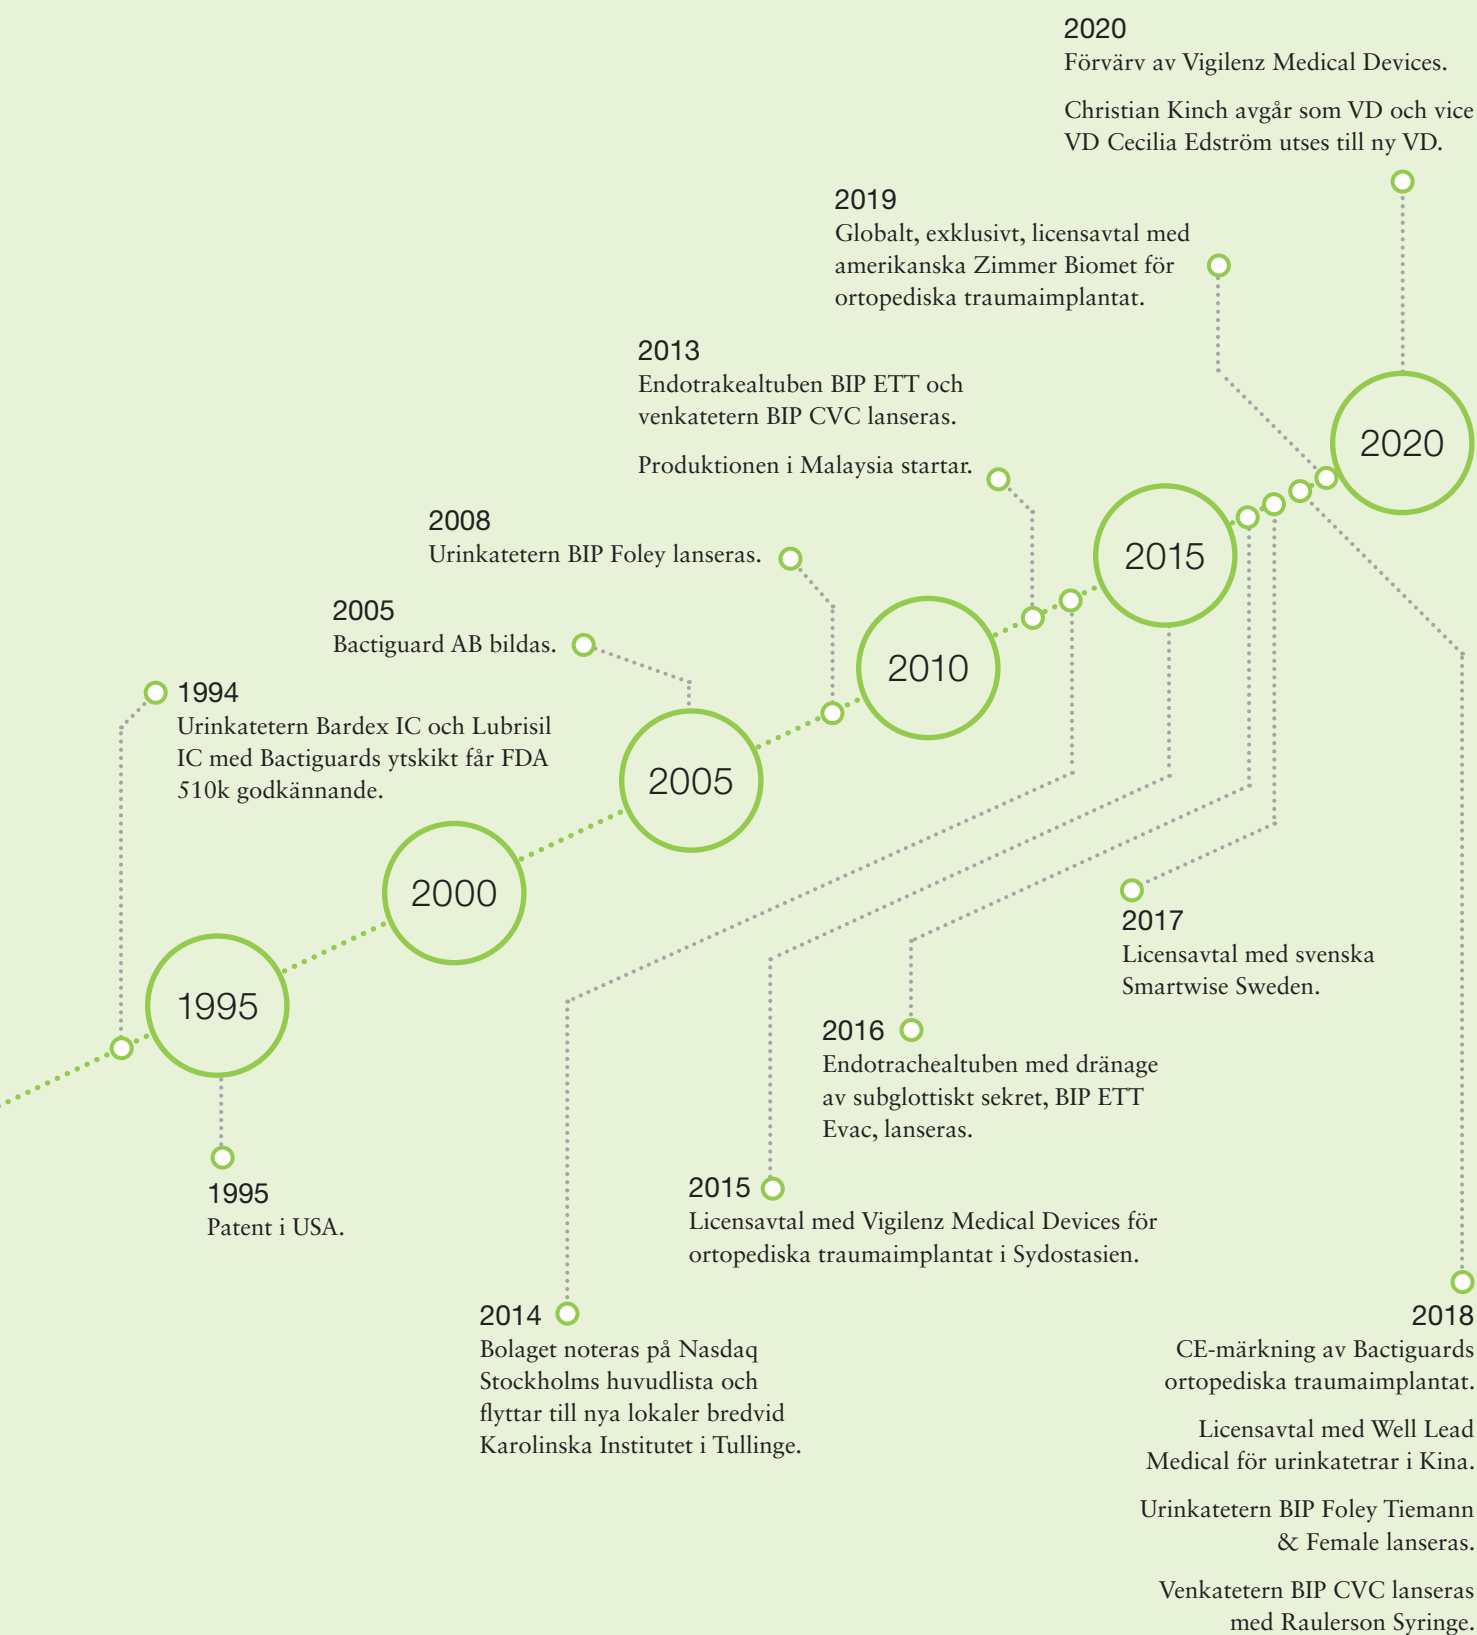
2020
Förvärv av Vigilenz Medical Devices.

Christian Kinch avgår som VD och vice VD Cecilia Edström utses till ny VD.

2019
Globalt, exklusivt, licensavtal med amerikanska Zimmer Biomet för ortopediska traumaimplantat.

2013
Endotrakealtuben BIP ETT och venkatetern BIP CVC lanseras.

Produktionen i Malaysia startar.

2008
Urinkatetern BIP Foley lanseras.

2005
Bactiguard AB bildas.

1994
Urinkatetern Bardex IC och Lubrisil IC med Bactiguards ytskikt får FDA 510k godkännande.

2020

2015

2010

2005

2000

1995

1995
Patent i USA.

2017
Licensavtal med svenska Smartwise Sweden.

2016
Endotrachealtuben med dränage av subglottiskt sekret, BIP ETT Evac, lanseras.

2015
Licensavtal med Vigilenz Medical Devices för ortopediska traumaimplantat i Sydostasien.

2014
Bolaget noteras på Nasdaq Stockholms huvudlista och flyttar till nya lokaler bredvid Karolinska Institutet i Tullinge.

2018
CE-märkning av Bactiguards ortopediska traumaimplantat.

Licensavtal med Well Lead Medical för urinkatetrar i Kina.

Urinkatetern BIP Foley Tiemann & Female lanseras.

Venkatetern BIP CVC lanseras med Raulerson Syringe.